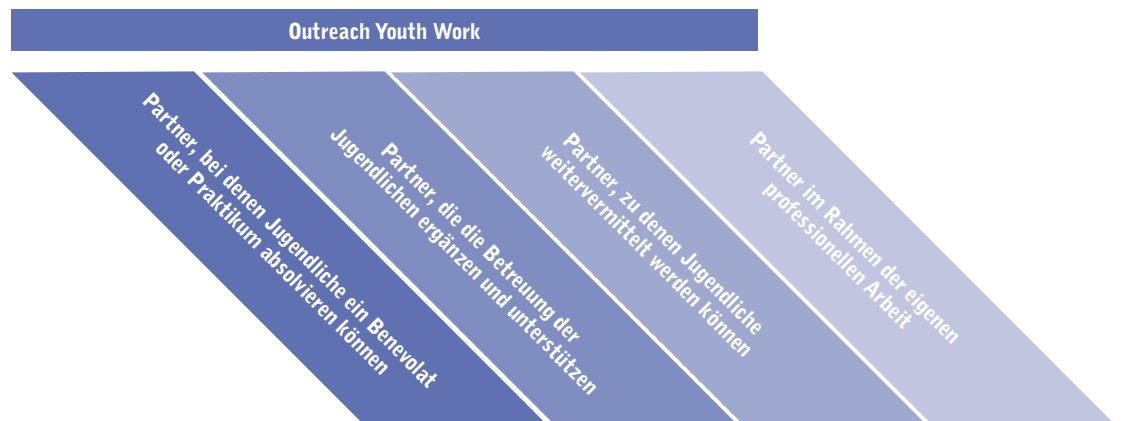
Outreach Youth Work

Partner, bei denen Jugendliche ein Benevolat oder Praktikum absolvieren können

Partner, die die Betreuung der Jugendlichen ergänzen und unterstützen

Partner, zu denen Jugendliche weitervermittelt werden können

Partner im Rahmen der eigenen professionellen Arbeit